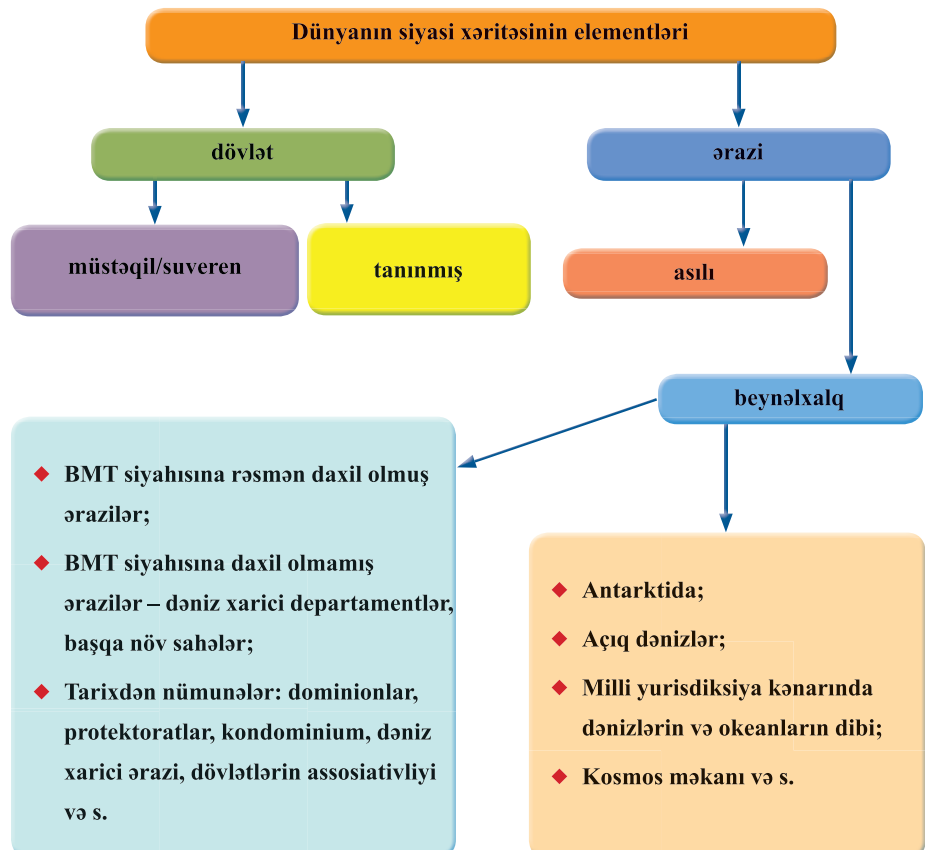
Dünyanın siyasi xəritəsinin elementləri

dövlət

ərazi

müstəqil/suveren

tanınmış

asılı

beynəlxalq

◆ BMT siyahısına rəsmən daxil olmuş ərazilər;

◆ BMT siyahısına daxil olmamış ərazilər – dəniz xarici departamentlər, başqa növ sahələr;

◆ Tarixdən nümunələr: dominionlar, protektoratlar, kondominium, dəniz xarici ərazi, dövlətlərin assosiativliyi və s.

◆ Antarktida;

◆ Açıq dənizlər;

◆ Milli yurisdiksiya kənarında dənizlərin və okeanların dibi;

◆ Kosmos məkanı və s.